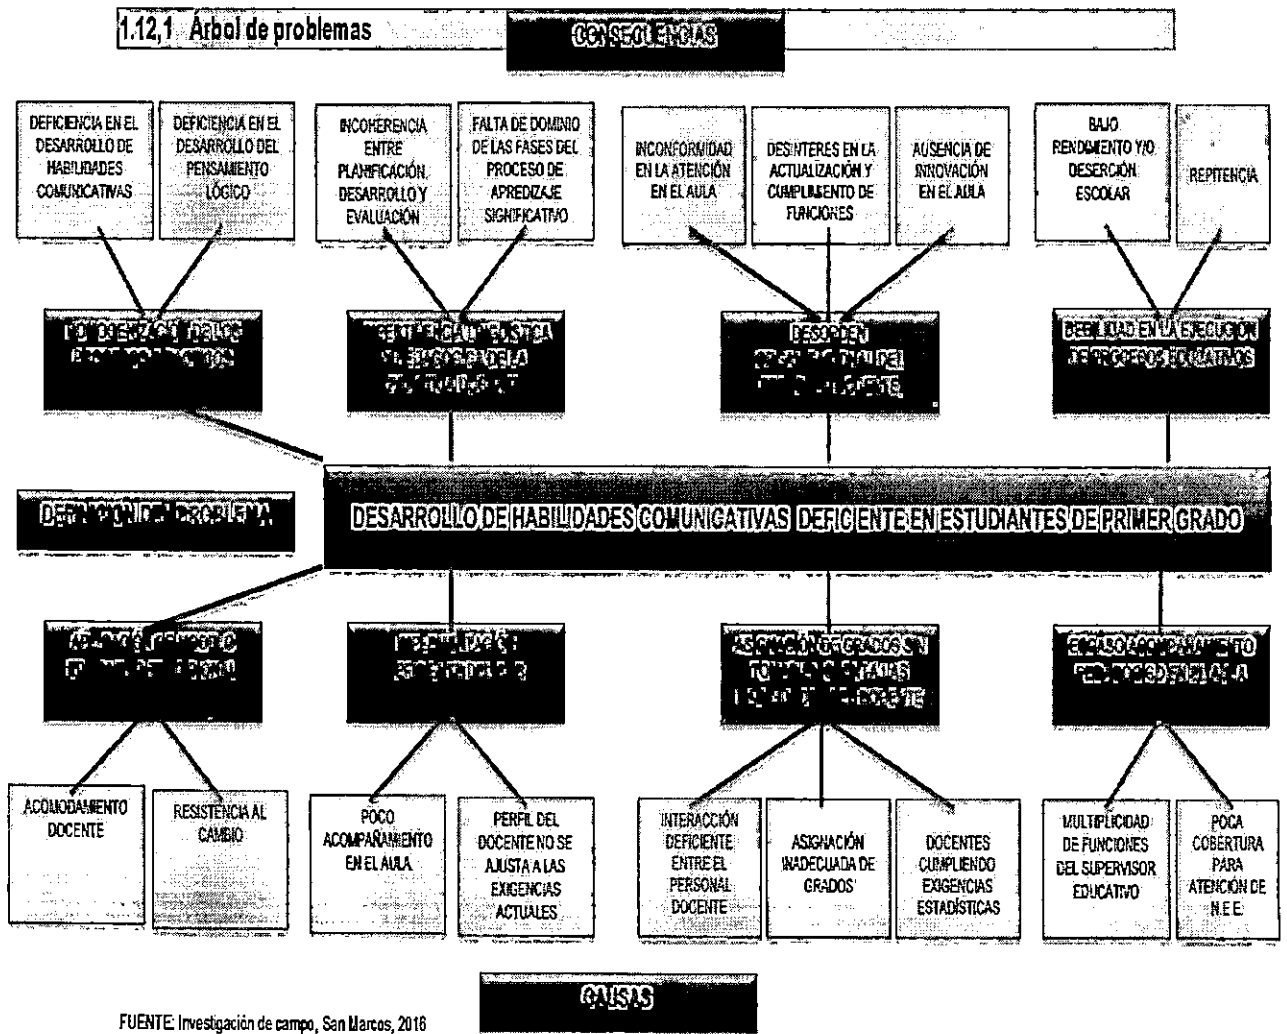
1.12,1 Árbol de problemas

CONSECUENCIAS

DEFICIENCIA EN EL DESARROLLO DE HABILIDADES COMUNICATIVAS

DEFICIENCIA EN EL DESARROLLO DEL PENSAMIENTO LÓGICO

INCOHERENCIA ENTRE PLANIFICACIÓN, DESARROLLO Y EVALUACIÓN

FALTA DE DOMINIO DE LAS FASES DEL PROCESO DE APREDIZAJE SIGNIFICATIVO

INCONFORMIDAD EN LA ATENCIÓN EN EL AULA

DESINTERES EN LA ACTUALIZACIÓN Y CUMPLIMIENTO DE FUNCIONES

AUSENCIA DE INNOVACIÓN EN EL AULA

BAJO RENDIMIENTO Y/O DESERCIÓN ESCOLAR

REPITENCIA

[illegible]

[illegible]

DESORDEN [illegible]

DEBILIDAD EN LA EJECUCIÓN DE PROCESOS EDUCATIVOS

DEFINICIÓN DEL PROBLEMA

DESARROLLO DE HABILIDADES COMUNICATIVAS DEFICIENTE EN ESTUDIANTES DE PRIMER GRADO

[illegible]

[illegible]

ASIGNACIÓN DE GRADOS SIN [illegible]

ESCASO ACOMPAÑAMIENTO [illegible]

ACOMODAMIENTO DOCENTE

RESISTENCIA AL CAMBIO

POCO ACOMPAÑAMIENTO EN EL AULA

PERFIL DEL DOCENTE NO SE AJUSTA A LAS EXIGENCIAS ACTUALES

INTERACCIÓN DEFICIENTE ENTRE EL PERSONAL DOCENTE

ASIGNACIÓN INADECUADA DE GRADOS

DOCENTES CUMPLIENDO EXIGENCIAS ESTADÍSTICAS

MULTIPLICIDAD DE FUNCIONES DEL SUPERVISOR EDUCATIVO

POCA COBERTURA PARA ATENCIÓN DE N.E.E.

CAUSAS

FUENTE: Investigación de campo, San Marcos, 2016